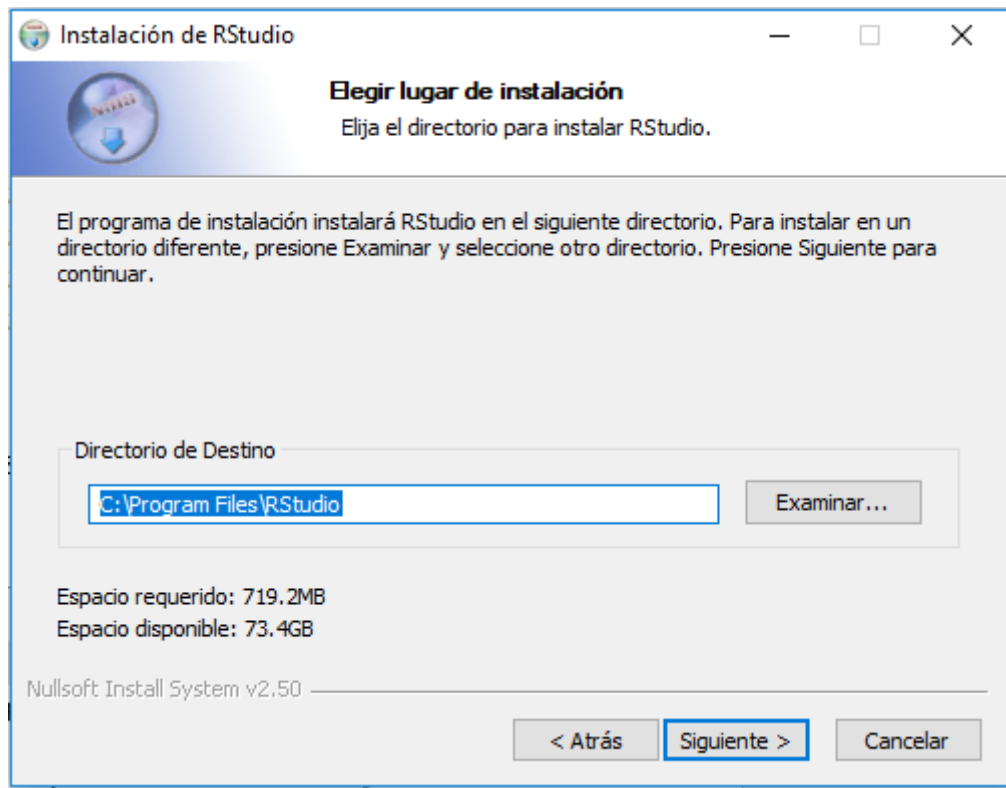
Instalación de RStudio

Elegir lugar de instalación

Elija el directorio para instalar RStudio.

El programa de instalación instalará RStudio en el siguiente directorio. Para instalar en un directorio diferente, presione Examinar y seleccione otro directorio. Presione Siguiente para continuar.

Directorio de Destino

C:\Program Files\RStudio

Examinar...

Espacio requerido: 719.2MB
Espacio disponible: 73.4GB

Nullsoft Install System v2.50

< Atrás

Siguiente >

Cancelar